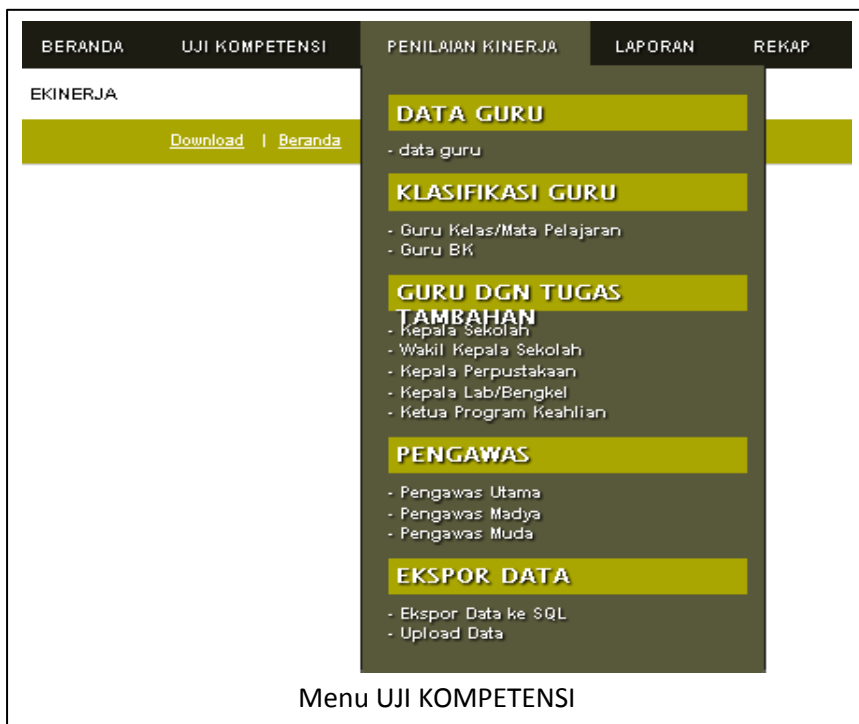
BERANDA UJI KOMPETENSI PENILAIAN KINERJA LAPORAN REKAP

EKINERJA

Download | Beranda

DATA GURU

- data guru

KLASIFIKASI GURU

- Guru Kelas/Mata Pelajaran
- Guru BK

GURU DGN TUGAS TAMBAHAN

- Kepala Sekolah
- Wakil Kepala Sekolah
- Kepala Perpustakaan
- Kepala Lab/Bengkel
- Ketua Program Keahlian

PENGAWAS

- Pengawas Utama
- Pengawas Madya
- Pengawas Muda

EKSPOR DATA

- Ekspor Data ke SQL
- Upload Data

Menu UJI KOMPETENSI